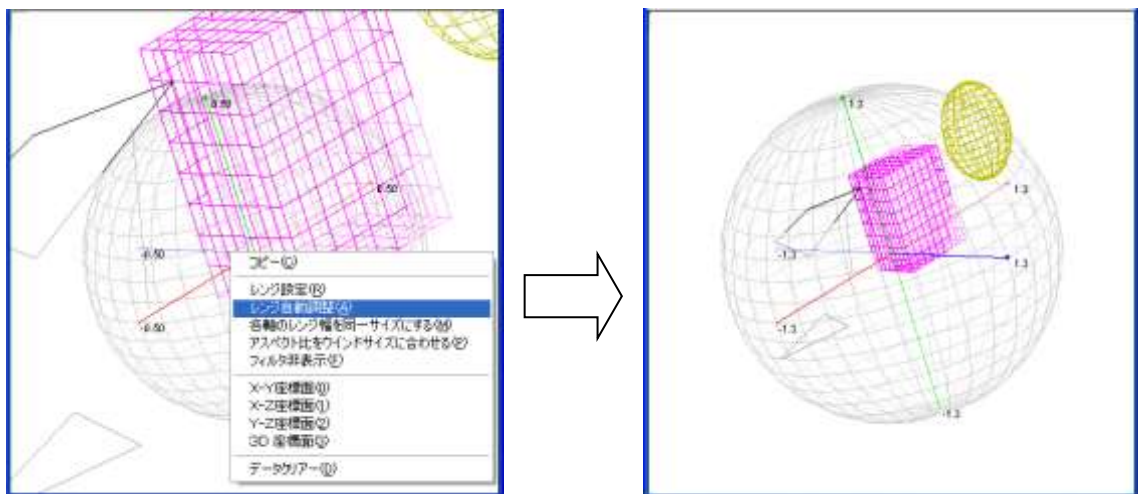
0.50

0.50

-0.50

-0.50

コピー(C)
レンジ設定(R)
レンジ自動調整(A)
各軸のレンジ幅を同一サイズにする(M)
アスペクト比をウインドサイズに合わせる(Z)
フィルタ非表示(F)
X-Y座標面(0)
X-Z座標面(1)
Y-Z座標面(2)
3D 座標面(3)
データクリアー(D)

1.3

1.3

-1.3

1.3

-1.3

-1.3